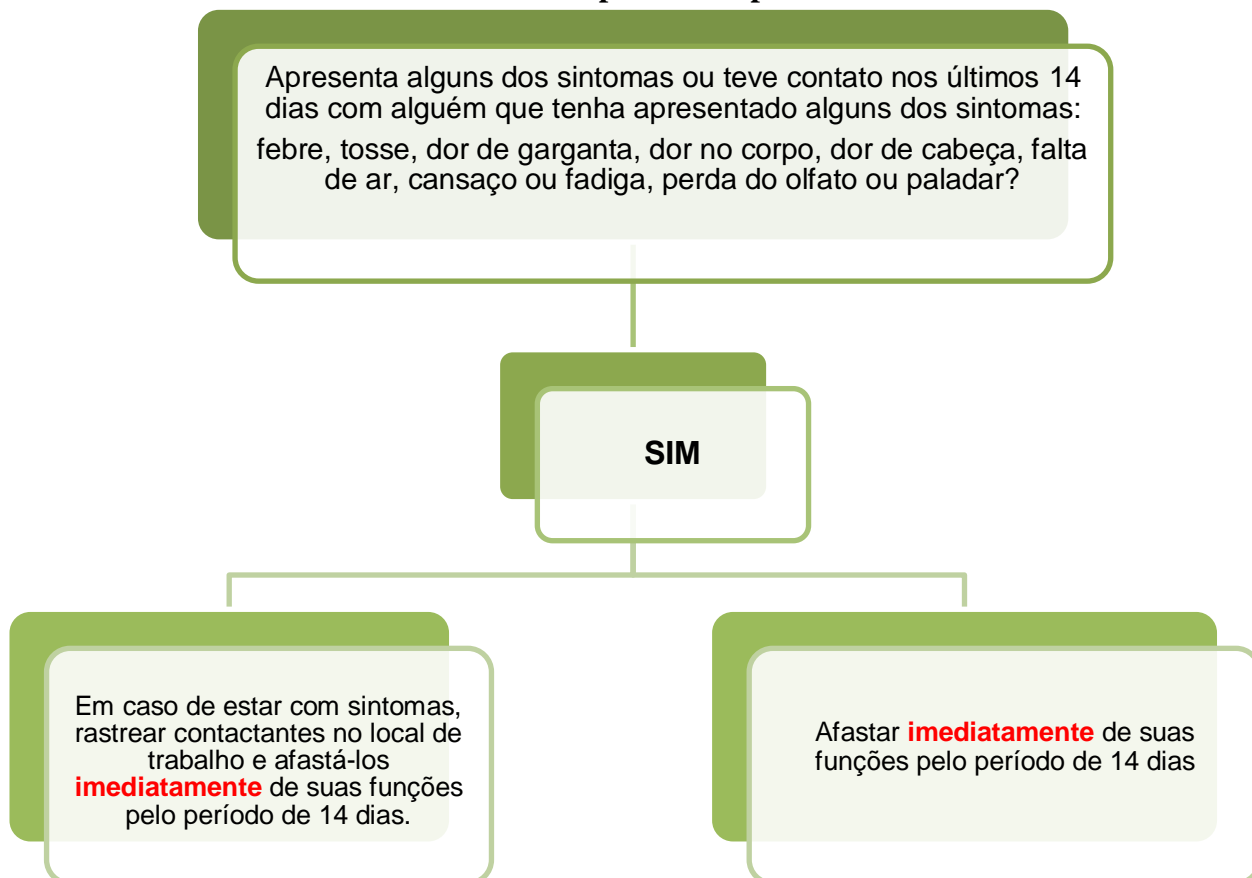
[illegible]

Apresenta alguns dos sintomas ou teve contato nos últimos 14 dias com alguém que tenha apresentado alguns dos sintomas:

febre, tosse, dor de garganta, dor no corpo, dor de cabeça, falta de ar, cansaço ou fadiga, perda do olfato ou paladar?

SIM

Em caso de estar com sintomas, rastrear contactantes no local de trabalho e afastá-los **imediatamente** de suas funções pelo período de 14 dias.

Afastar **imediatamente** de suas funções pelo período de 14 dias